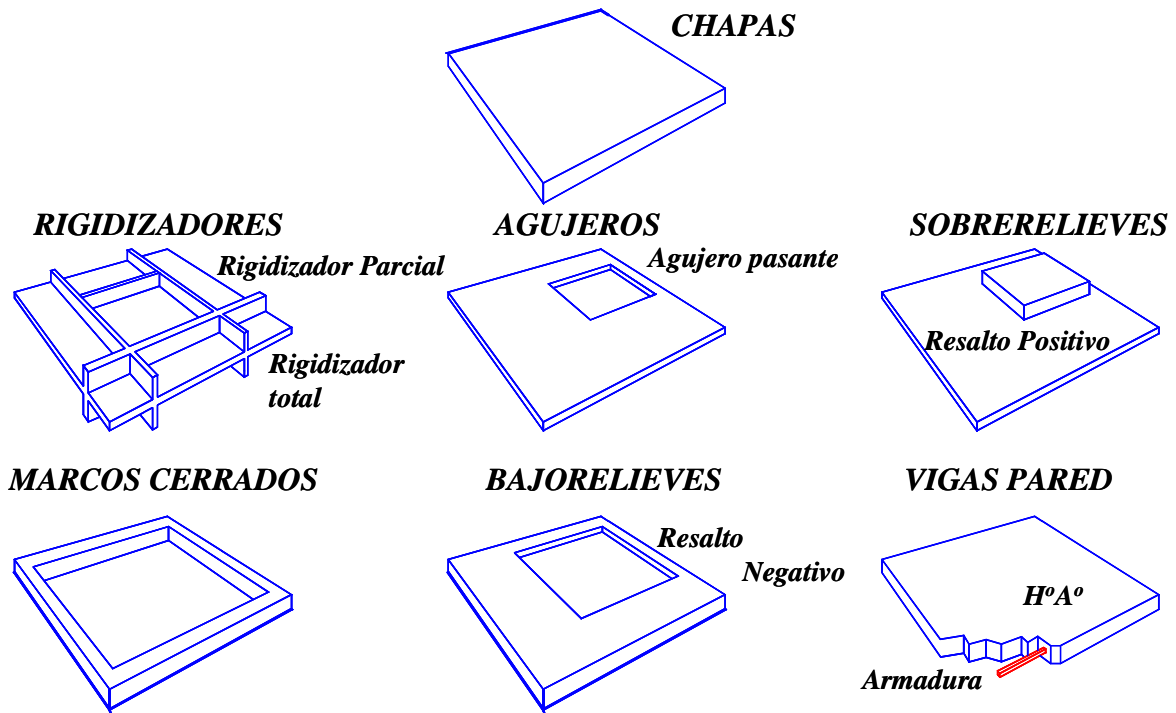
CHAPAS

RIGIDIZADORES

Rigidizador Parcial

Rigidizador total

AGUJEROS

Agujero pasante

SOBRERELIEVES

Resalto Positivo

MARCOS CERRADOS

BAJORELIEVES

Resalto Negativo

VIGAS PARED

H$^o$A$^o$

Armadura